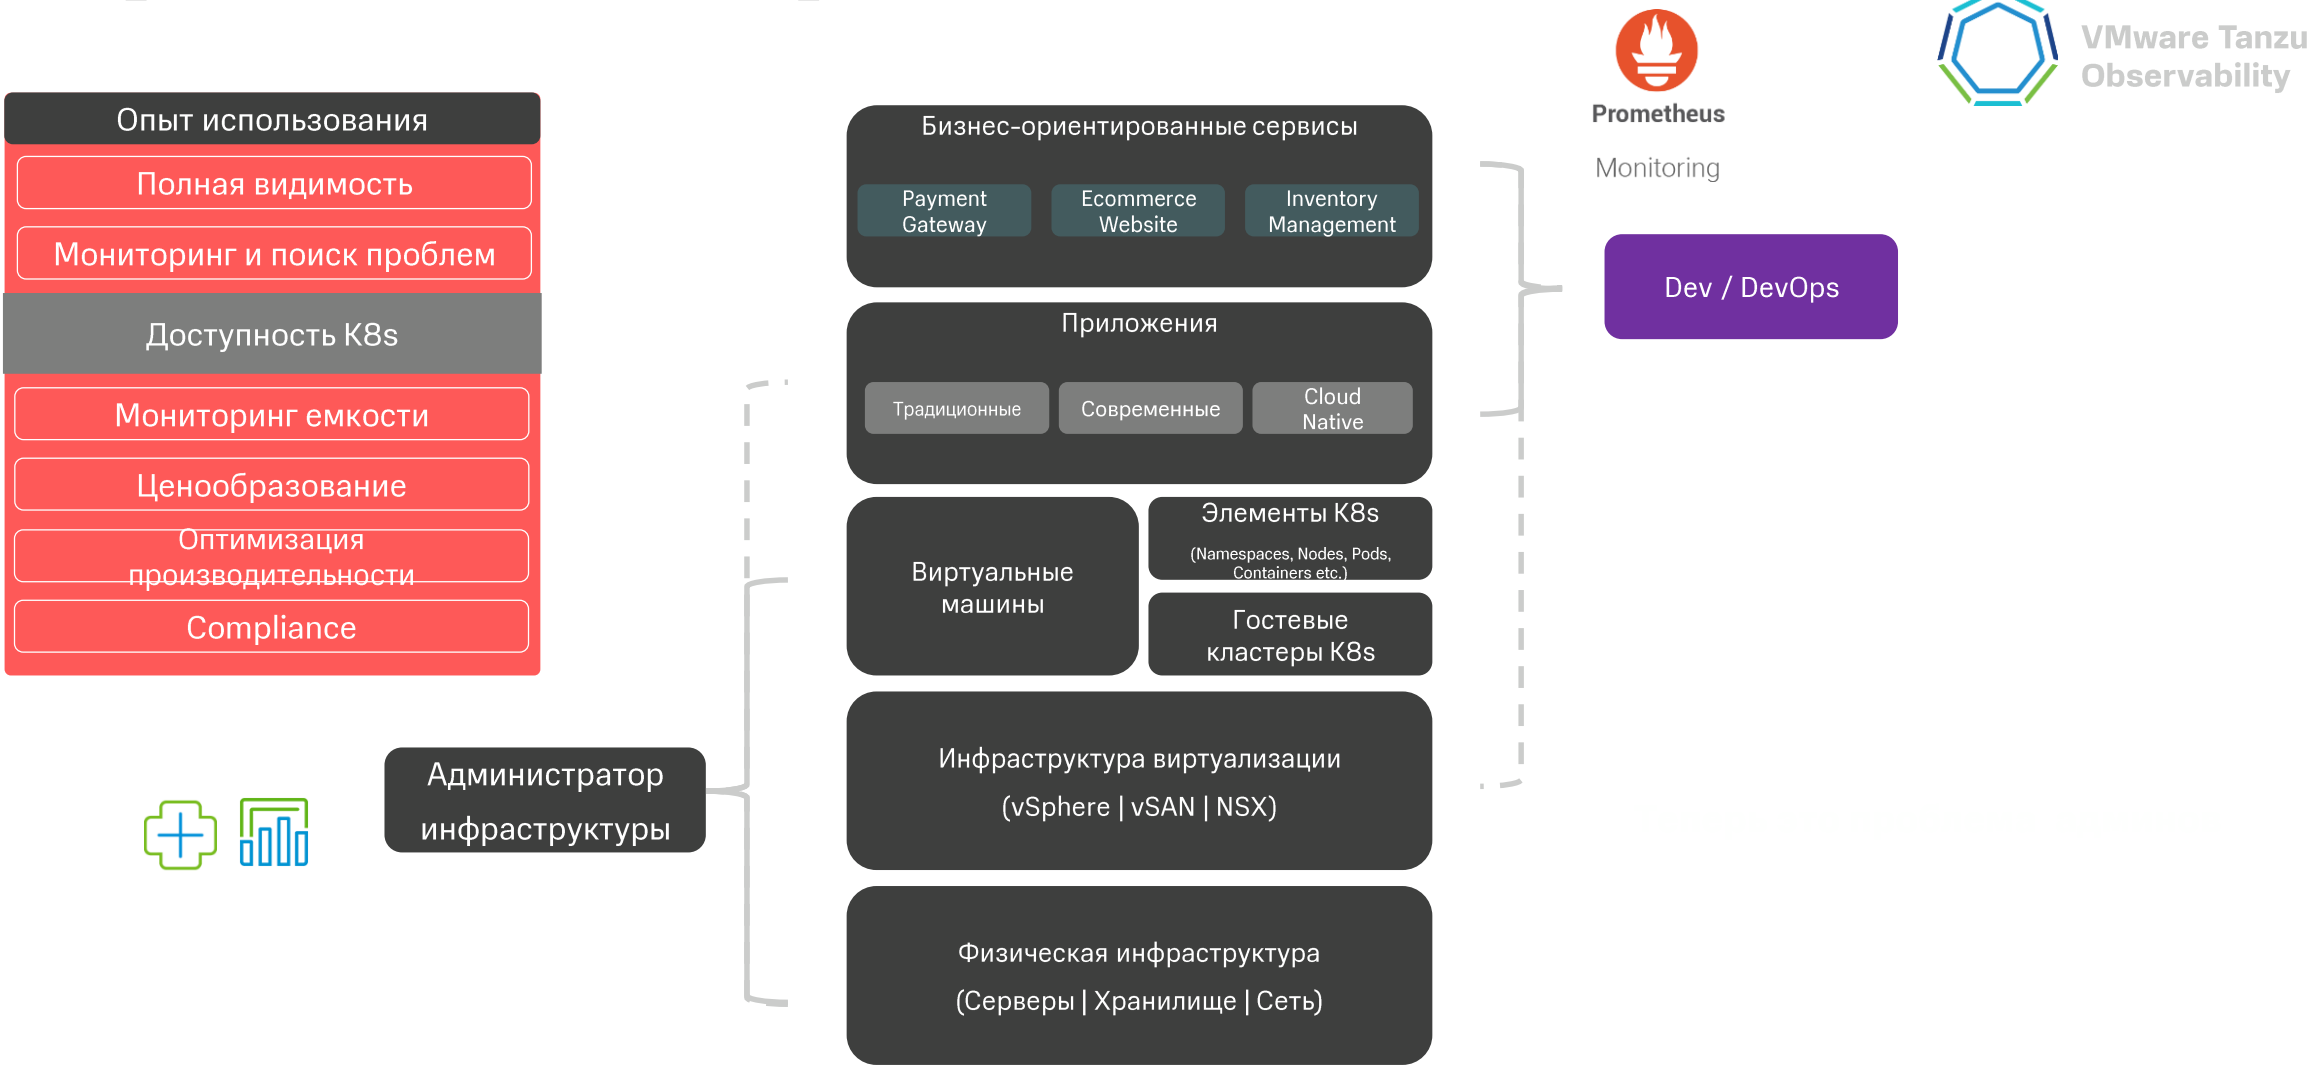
Опыт использования

Полная видимость

Мониторинг и поиск проблем

Доступность K8s

Мониторинг емкости

Ценообразование

Оптимизация производительности

Compliance

Администратор инфраструктуры

Бизнес-ориентированные сервисы

Payment Gateway

Ecommerce Website

Inventory Management

Приложения

Традиционные

Современные

Cloud Native

Виртуальные машины

Элементы K8s

(Namespaces, Nodes, Pods, Containers etc.)

Гостевые кластеры K8s

Инфраструктура виртуализации

(vSphere | vSAN | NSX)

Физическая инфраструктура

(Серверы | Хранилище | Сеть)

Prometheus

Monitoring

VMware Tanzu Observability

Dev / DevOps